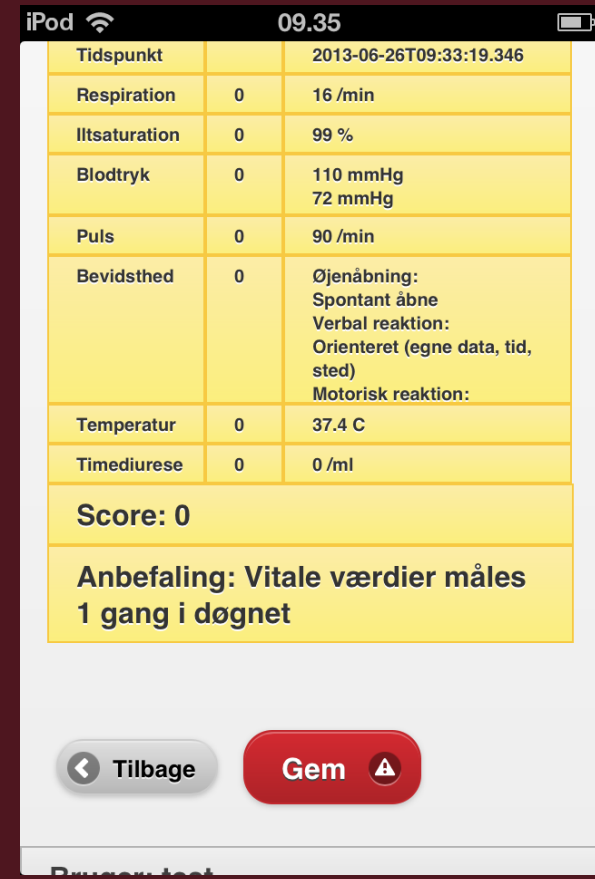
iPod 09.35

| Tidspunkt | | 2013-06-26T09:33:19.346 |
|---|---|---|
| Respiration | 0 | 16 /min |
| Iltsaturation | 0 | 99 % |
| Blodtryk | 0 | 110 mmHg 72 mmHg |
| Puls | 0 | 90 /min |
| Bevidsthed | 0 | Øjenåbning: Spontant åbne Verbal reaktion: Orienteret (egne data, tid, sted) Motorisk reaktion: |
| Temperatur | 0 | 37.4 C |
| Timediurese | 0 | 0 /ml |

Score: 0

Anbefaling: Vitale værdier måles 1 gang i døgnet

Tilbage

Gem

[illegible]